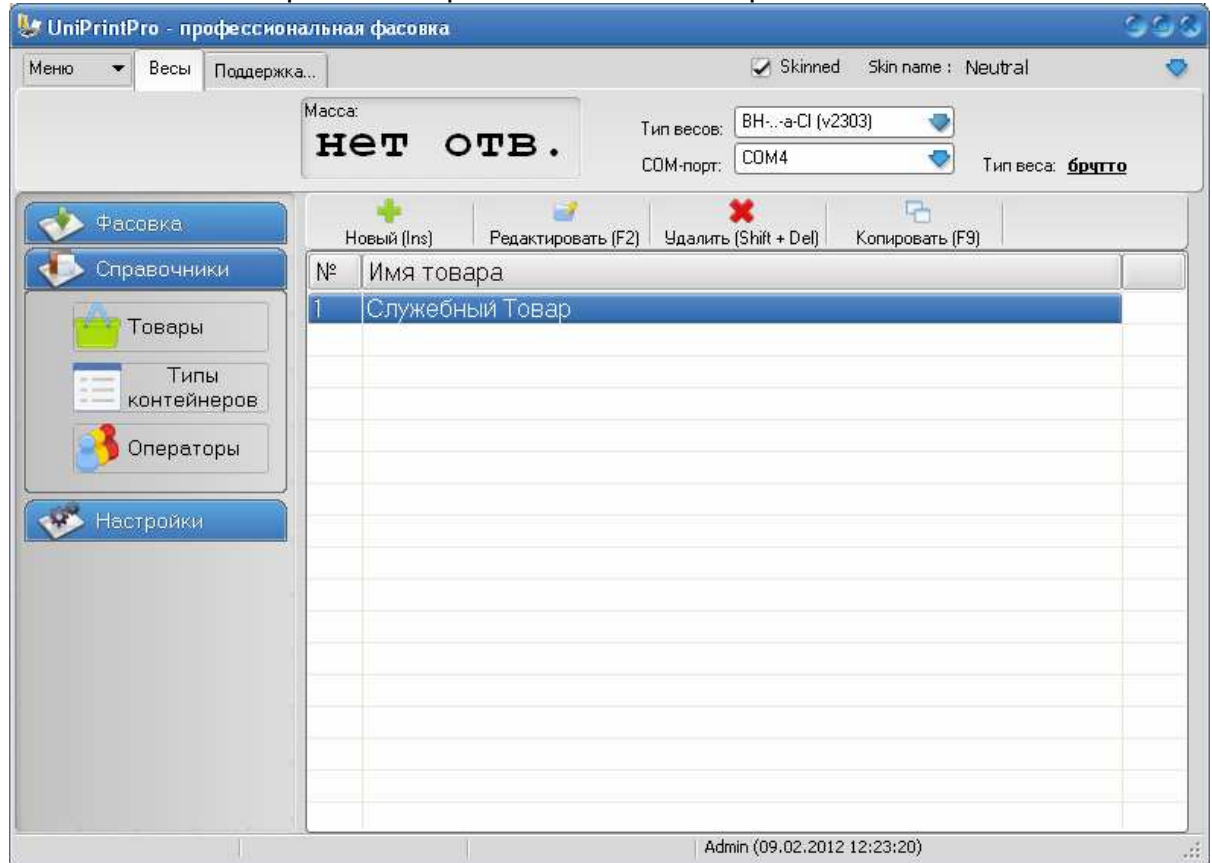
UniPrintPro - профессиональная фасовка

Меню | Весы | Поддержка...

Skinned Skin name : Neutral

Масса:
нет отв.

Тип весов: BH-..-a-CI (v2303)
COM-порт: COM4

Тип веса: брутто

Фасовка
Справочники
Товары
Типы контейнеров
Операторы
Настройки

Новый (Ins) | Редактировать (F2) | Удалить (Shift + Del) | Копировать (F9)

| № | Имя товара |
|---|---|
| 1 | Служебный Товар |

Admin (09.02.2012 12:23:20)